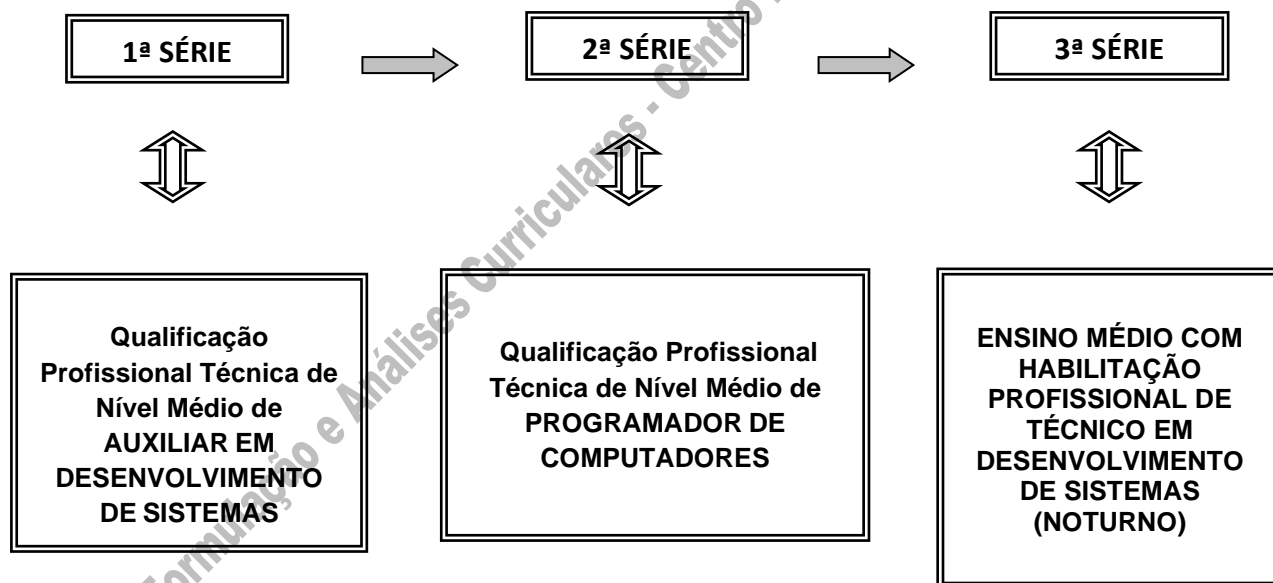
1ª SÉRIE

2ª SÉRIE

3ª SÉRIE

Qualificação Profissional Técnica de Nível Médio de AUXILIAR EM DESENVOLVIMENTO DE SISTEMAS

Qualificação Profissional Técnica de Nível Médio de PROGRAMADOR DE COMPUTADORES

ENSINO MÉDIO COM HABILITAÇÃO PROFISSIONAL DE TÉCNICO EM DESENVOLVIMENTO DE SISTEMAS (NOTURNO)

Formulação e Análises Curriculares - Centro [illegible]